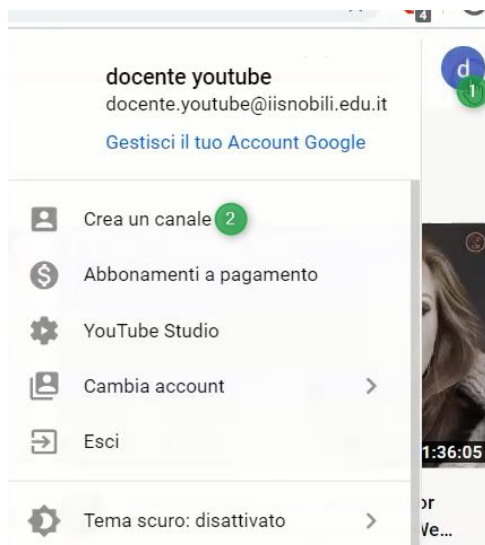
4

d
1

docente youtube
docente.youtube@iisnobili.edu.it
Gestisci il tuo Account Google

Crea un canale 2
Abbonamenti a pagamento
YouTube Studio
Cambia account
Esci
Tema scuro: disattivato

1:36:05
or
Ve...